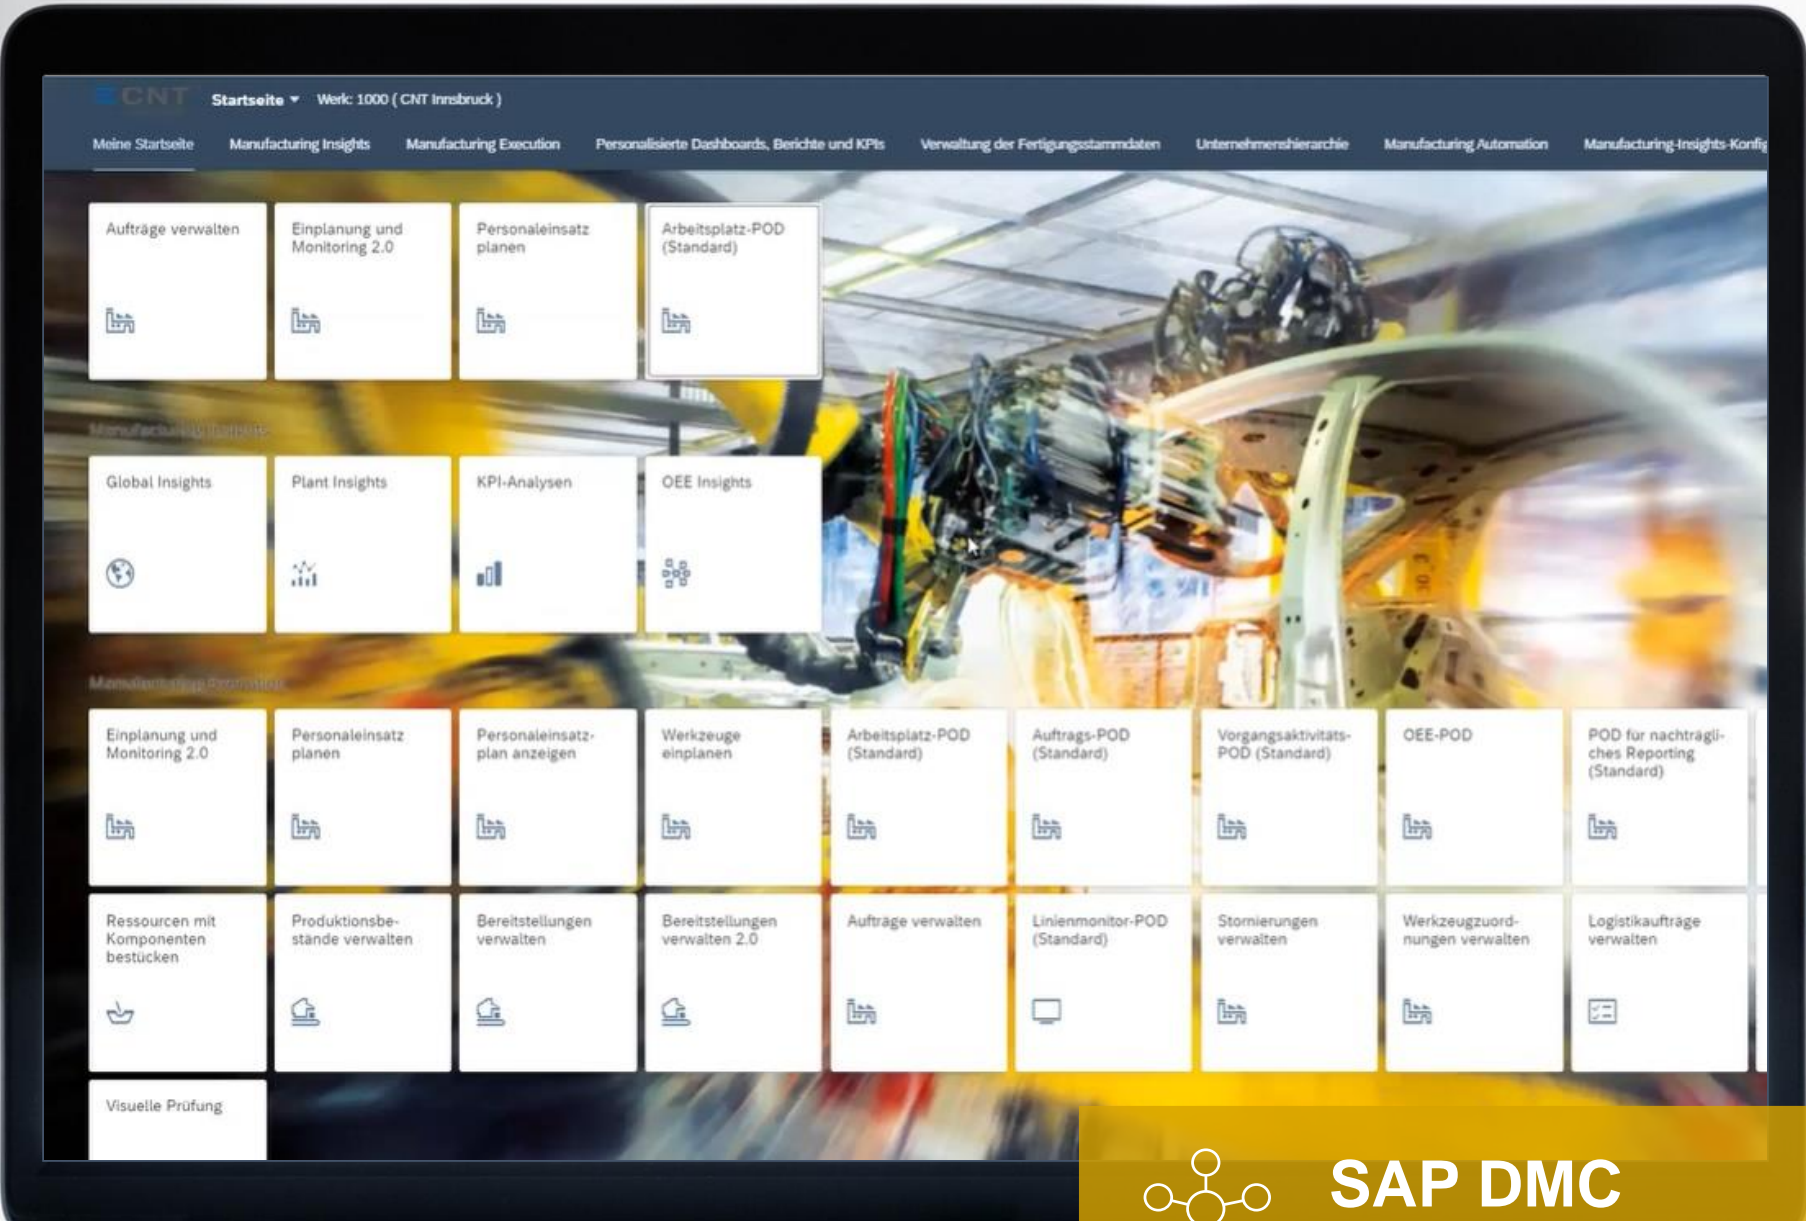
CNT Startseite ▾ Werk: 1000 ( CNT Innsbruck )

Meine Startseite Manufacturing Insights Manufacturing Execution Personalisierte Dashboards, Berichte und KPIs Verwaltung der Fertigungsstammdaten Unternehmenshierarchie Manufacturing Automation Manufacturing-Insights-Konfig

Aufträge verwalten

Einplanung und Monitoring 2.0

Personaleinsatz planen

Arbeitsplatz-POD (Standard)

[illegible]

Global Insights

Plant Insights

KPI-Analysen

OEE Insights

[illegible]

Einplanung und Monitoring 2.0

Personaleinsatz planen

Personaleinsatzplan anzeigen

Werkzeuge einplanen

Arbeitsplatz-POD (Standard)

Auftrags-POD (Standard)

Vorgangsaktivitäts-POD (Standard)

OEE-POD

POD für nachträgliches Reporting (Standard)

Ressourcen mit Komponenten bestücken

Produktionsbestände verwalten

Bereitstellungen verwalten

Bereitstellungen verwalten 2.0

Aufträge verwalten

Linienmonitor-POD (Standard)

Stornierungen verwalten

Werkzeugzuordnungen verwalten

Logistikaufträge verwalten

Visuelle Prüfung

SAP DMC